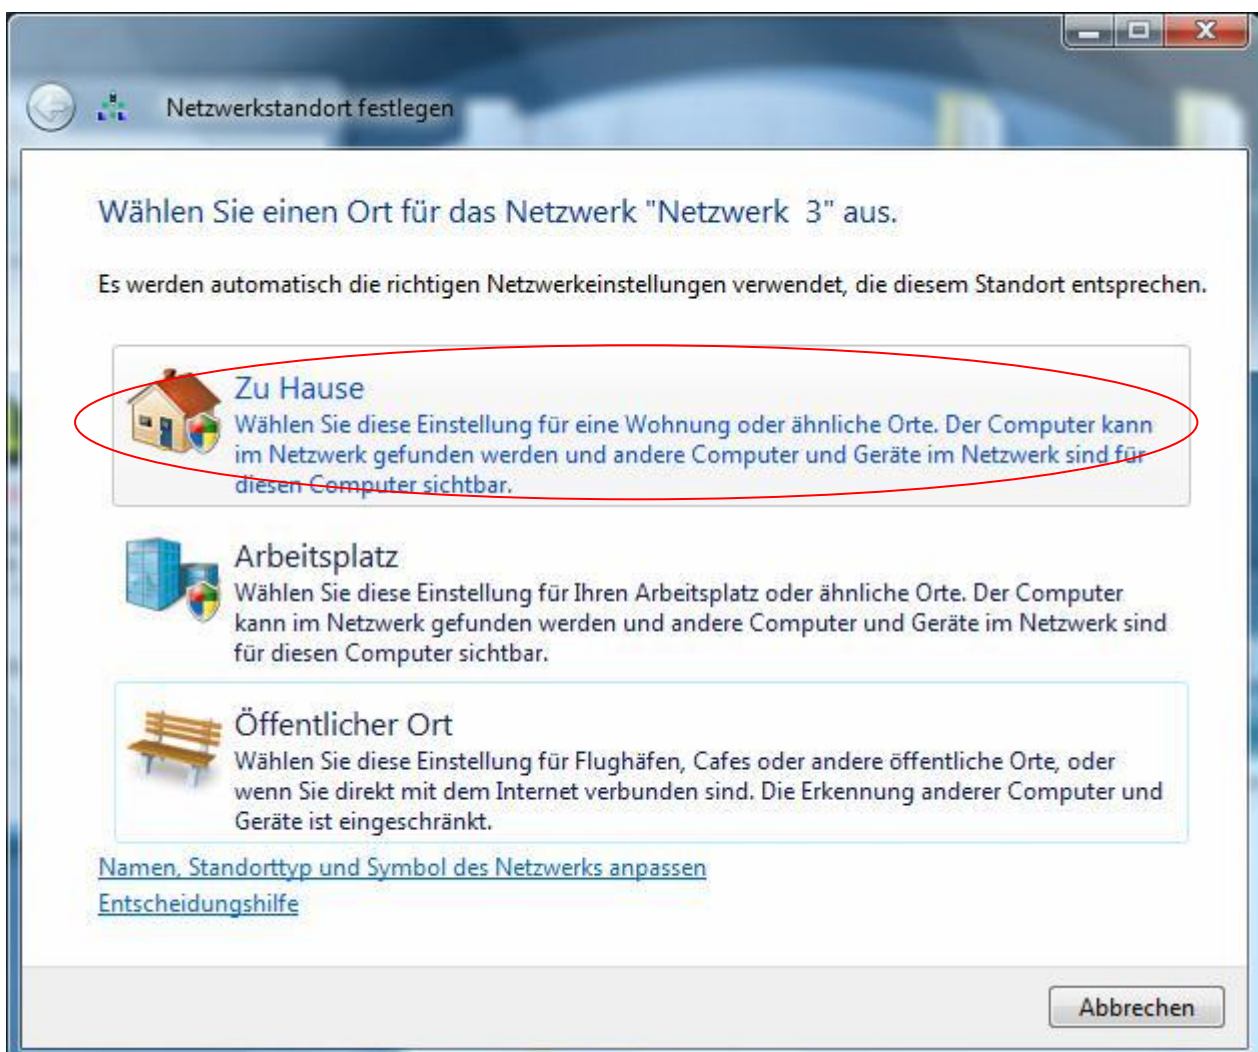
Netzwerkstandort festlegen

Wählen Sie einen Ort für das Netzwerk "Netzwerk 3" aus.

Es werden automatisch die richtigen Netzwerkeinstellungen verwendet, die diesem Standort entsprechen.

Zu Hause
Wählen Sie diese Einstellung für eine Wohnung oder ähnliche Orte. Der Computer kann im Netzwerk gefunden werden und andere Computer und Geräte im Netzwerk sind für diesen Computer sichtbar.

Arbeitsplatz
Wählen Sie diese Einstellung für Ihren Arbeitsplatz oder ähnliche Orte. Der Computer kann im Netzwerk gefunden werden und andere Computer und Geräte im Netzwerk sind für diesen Computer sichtbar.

Öffentlicher Ort
Wählen Sie diese Einstellung für Flughäfen, Cafes oder andere öffentliche Orte, oder wenn Sie direkt mit dem Internet verbunden sind. Die Erkennung anderer Computer und Geräte ist eingeschränkt.

Namen, Standorttyp und Symbol des Netzwerks anpassen
Entscheidungshilfe

Abbrechen